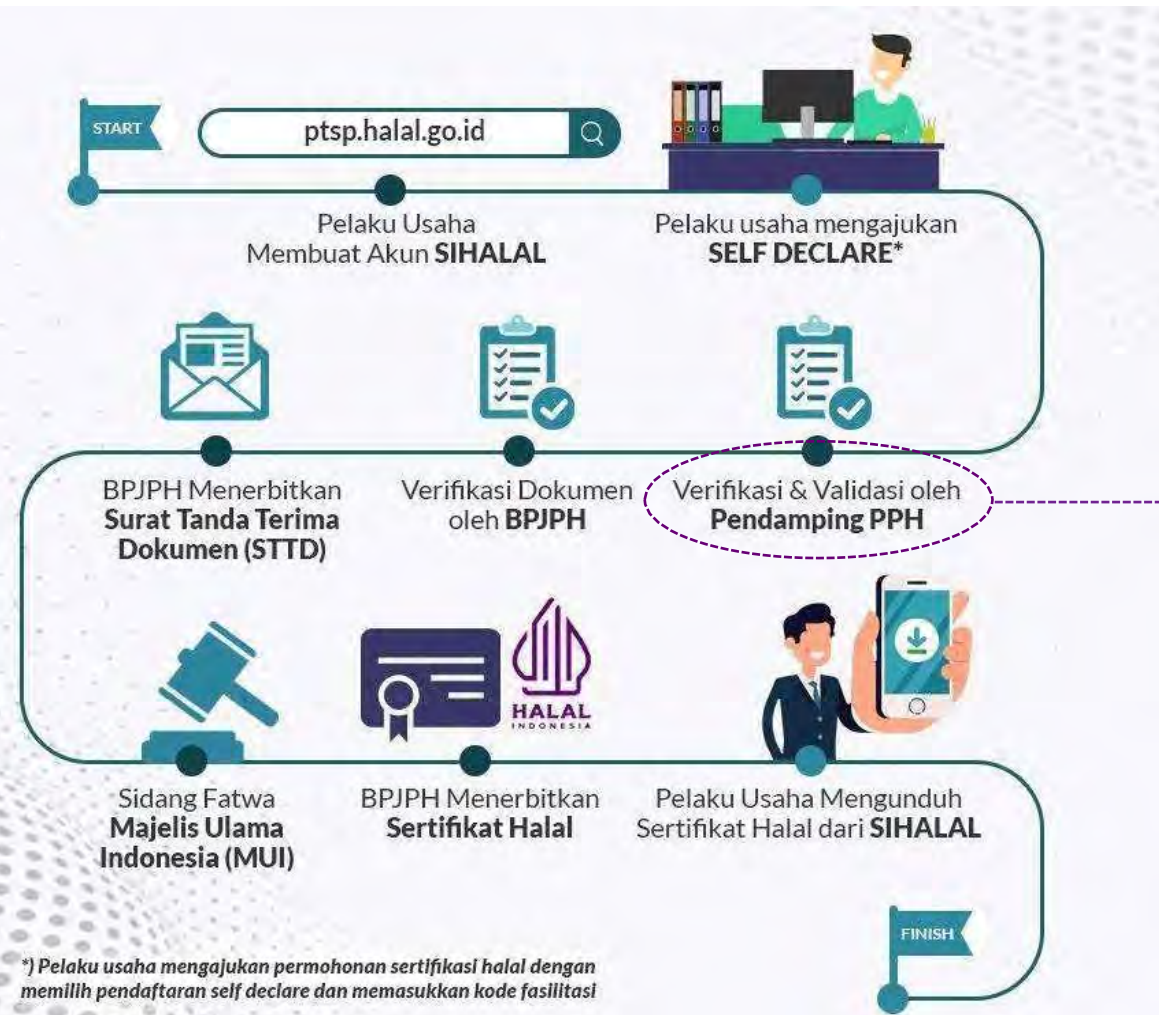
START

ptsp.halal.go.id

Pelaku Usaha Membuat Akun **SIHALAL**

Pelaku usaha mengajukan **SELF DECLARE***

BPJPH Menerbitkan **Surat Tanda Terima Dokumen (STTD)**

Verifikasi Dokumen oleh **BPJPH**

Verifikasi & Validasi oleh **Pendamping PPH**

HALAL INDONESIA

Sidang Fatwa **Majelis Ulama Indonesia (MUI)**

BPJPH Menerbitkan **Sertifikat Halal**

Pelaku Usaha Mengunduh Sertifikat Halal dari **SIHALAL**

FINISH

*) Pelaku usaha mengajukan permohonan sertifikasi halal dengan memilih pendaftaran self declare dan memasukkan kode fasilitasi